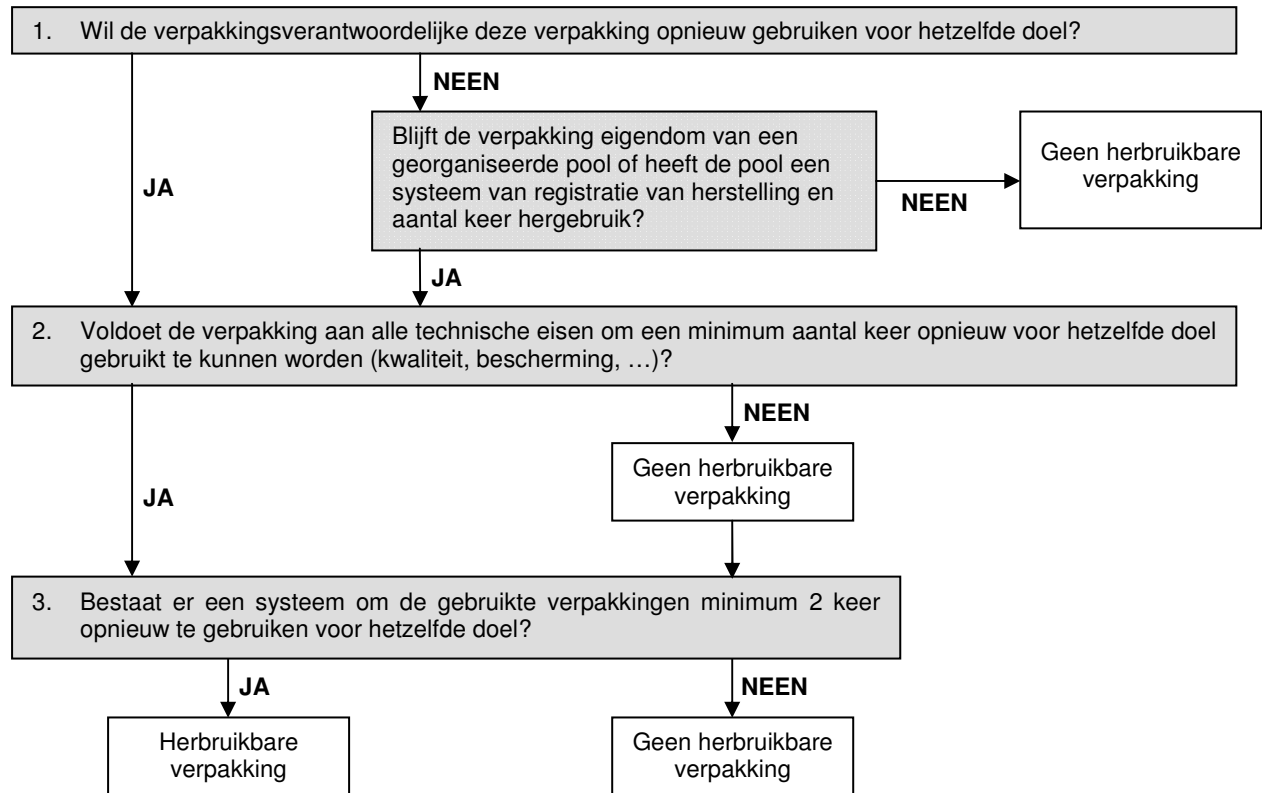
1. Wil de verpakkingsverantwoordelijke deze verpakking opnieuw gebruiken voor hetzelfde doel?

NEEN

Blijft de verpakking eigendom van een georganiseerde pool of heeft de pool een systeem van registratie van herstelling en aantal keer hergebruik?

NEEN

Geen herbruikbare verpakking

JA

JA

2. Voldoet de verpakking aan alle technische eisen om een minimum aantal keer opnieuw voor hetzelfde doel gebruikt te kunnen worden (kwaliteit, bescherming, …)?

NEEN

Geen herbruikbare verpakking

JA

3. Bestaat er een systeem om de gebruikte verpakkingen minimum 2 keer opnieuw te gebruiken voor hetzelfde doel?

JA

NEEN

Herbruikbare verpakking

Geen herbruikbare verpakking